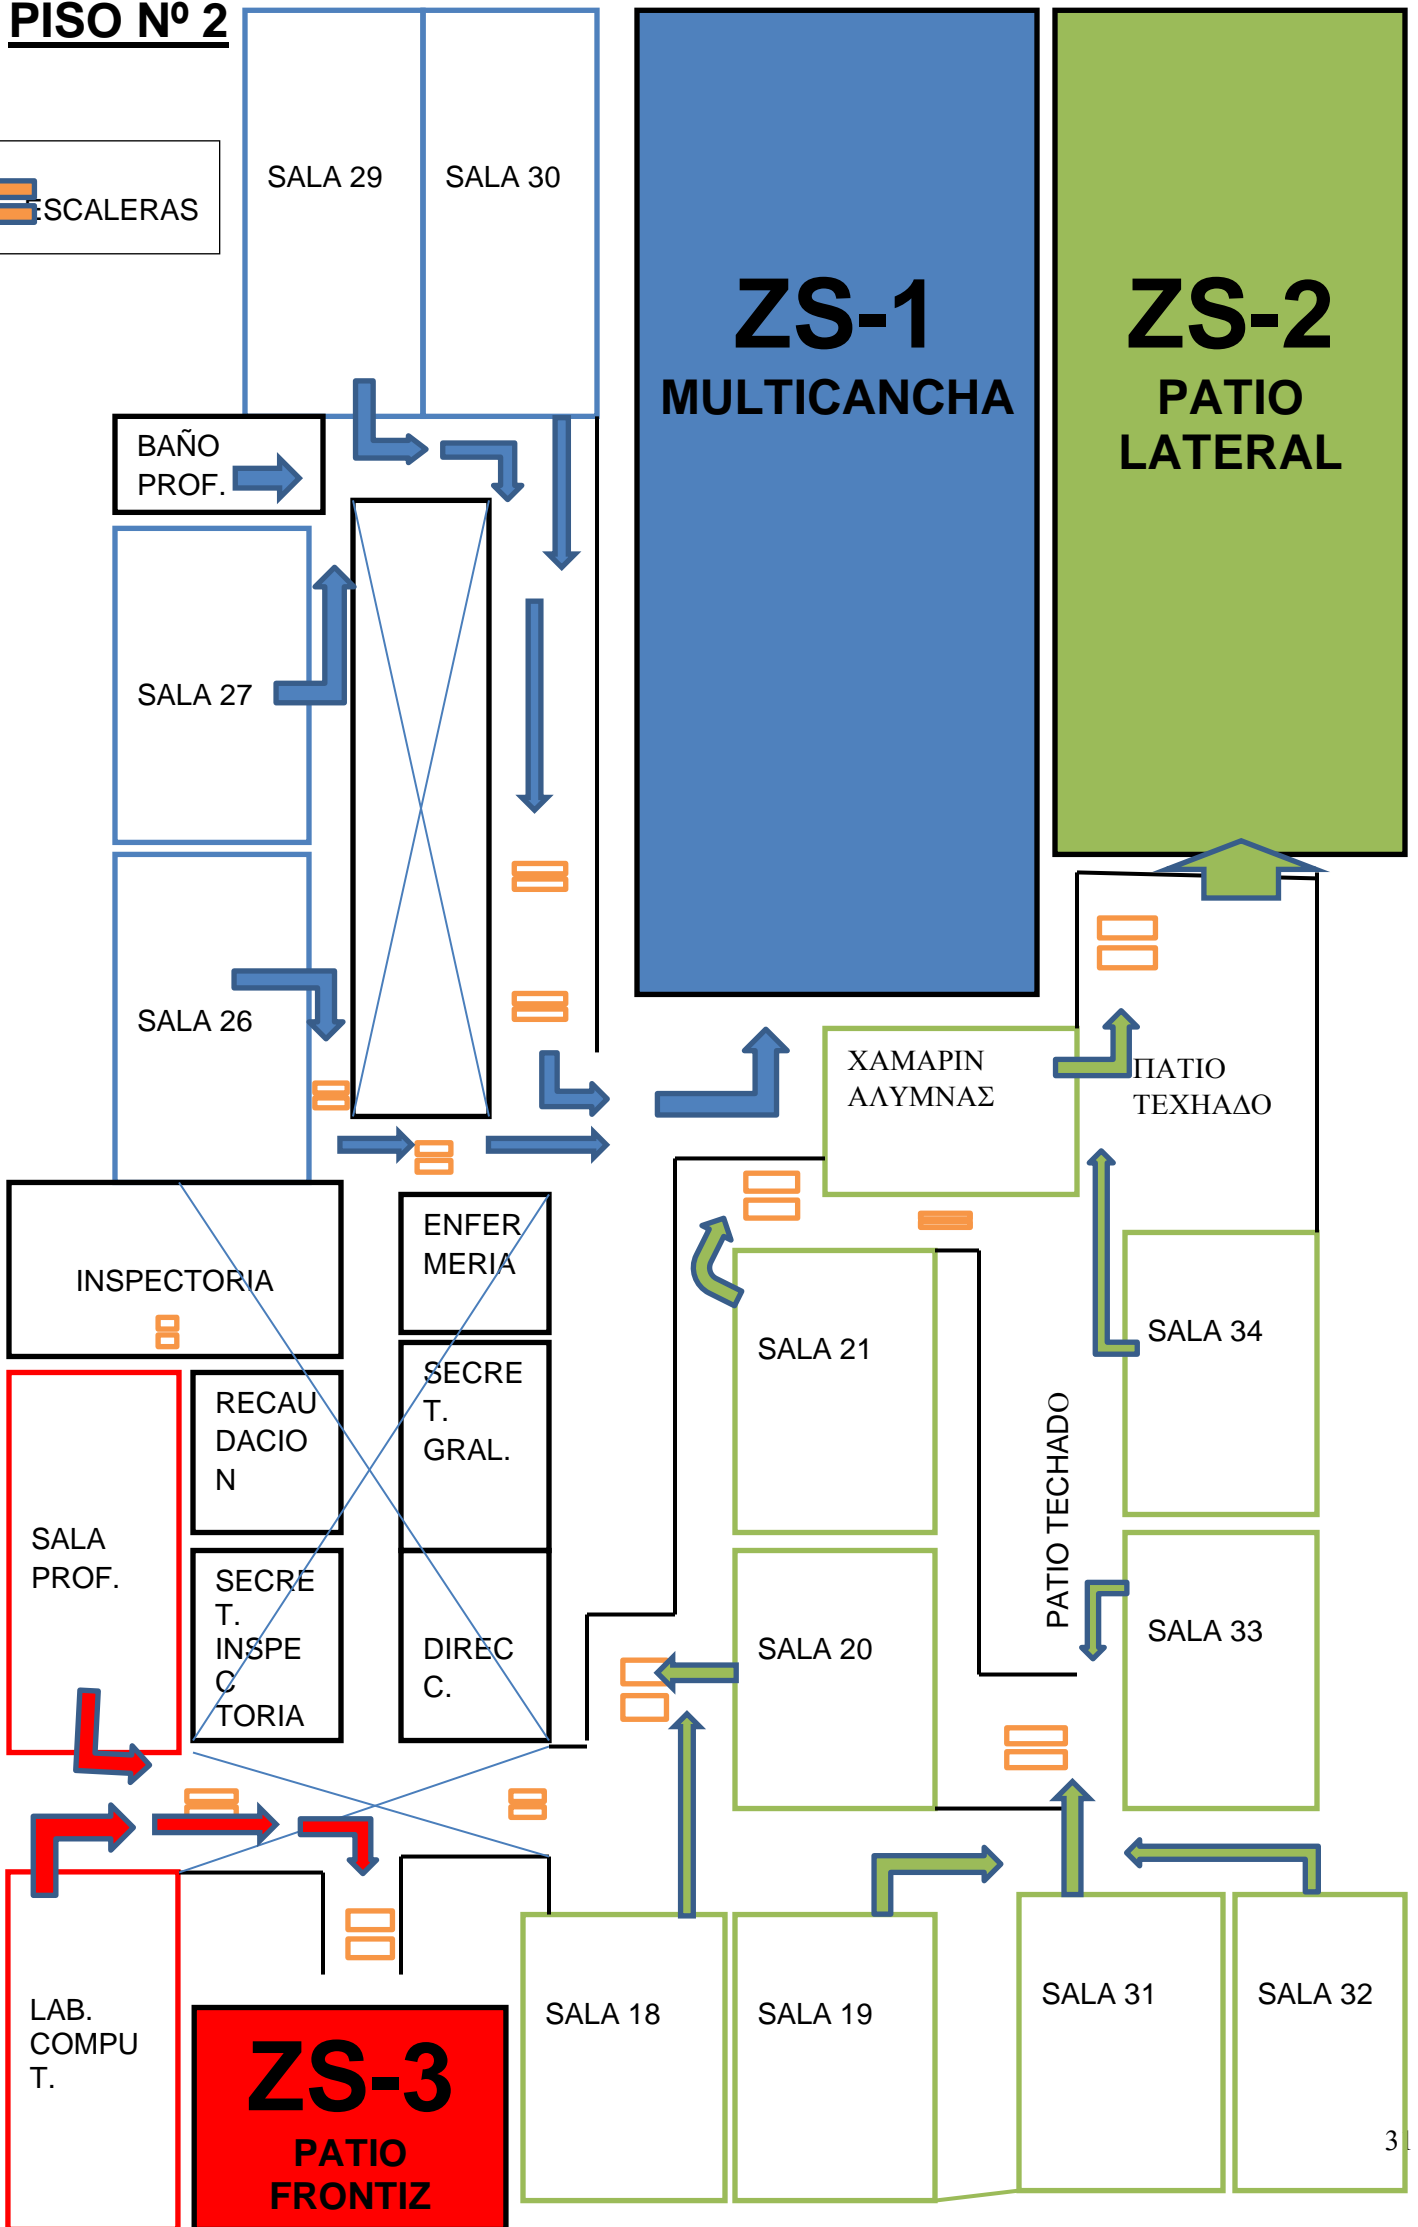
PISO Nº 2

ESCALERAS

SALA 29

SALA 30

ZS-1
MULTICANCHA

ZS-2
PATIO LATERAL

BAÑO PROF.

SALA 27

SALA 26

ΧΑΜΑΡΙΝ ΑΛΥΜΝΑΣ

ΠΑΤΙΟ ΤΕΧΗΑΔΟ

INSPECTORIA

ENFERMERIA

SALA 21

SALA 34

SECRET. GRAL.

RECAUDACION

SALA PROF.

SECRET. INSPECTORIA

DIREC C.

PATIO TECHADO

SALA 20

SALA 33

LAB. COMPUT.

ZS-3
PATIO FRONTIZ

SALA 18

SALA 19

SALA 31

SALA 32

31